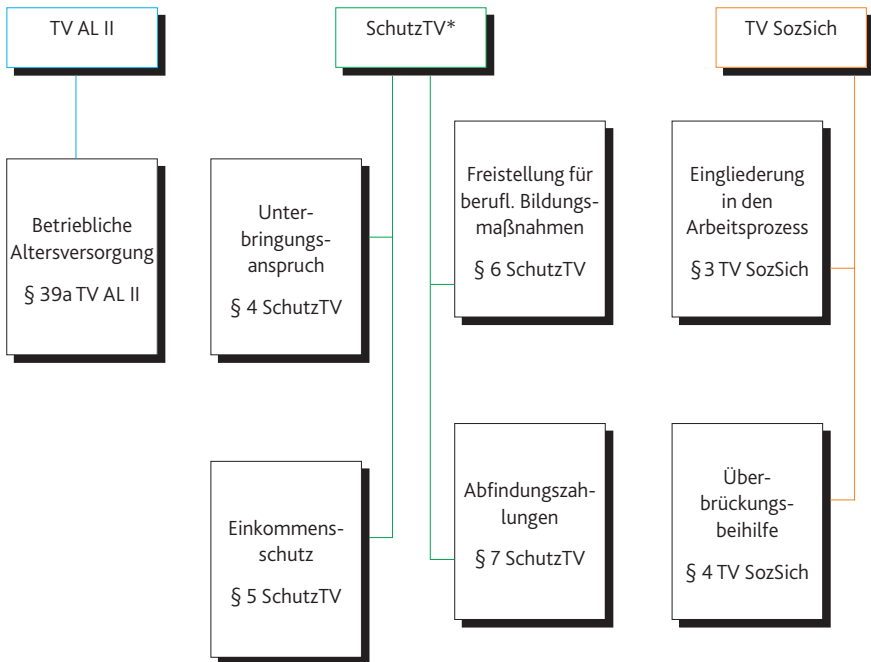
TV AL II

SchutzTV*

TV SozSich

Betriebliche Altersversorgung

§ 39a TV AL II

Unterbringungsanspruch

§ 4 SchutzTV

Einkommensschutz

§ 5 SchutzTV

Freistellung für berufl. Bildungsmaßnahmen

§ 6 SchutzTV

Abfindungszahlungen

§ 7 SchutzTV

Eingliederung in den Arbeitsprozess

§ 3 TV SozSich

Überbrückungsbeihilfe

§ 4 TV SozSich